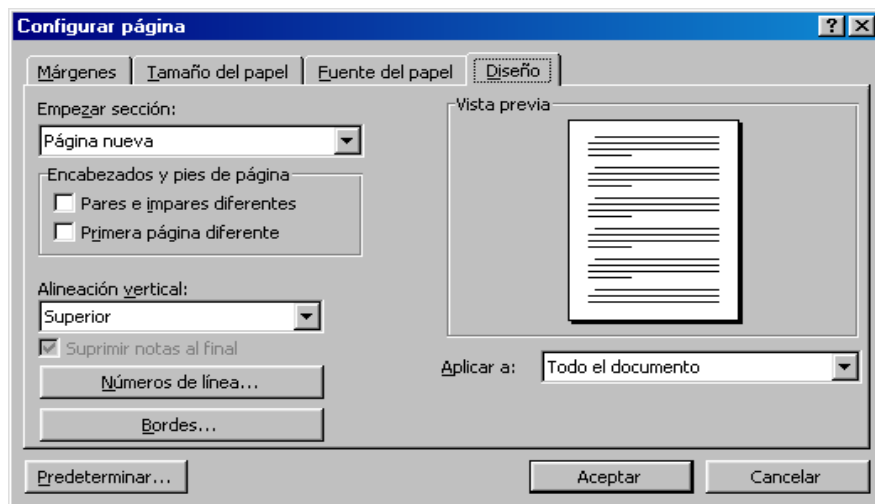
Configurar página

?

Márgenes | Tamaño del papel | Fuente del papel | Diseño

Empezar sección:

Página nueva

Encabezados y pies de página

Pares e impares diferentes

Primera página diferente

Alineación vertical:

Superior

Suprimir notas al final

Números de línea...

Bordes...

Vista previa

Aplicar a: Todo el documento

Predeterminar...

Aceptar

Cancelar